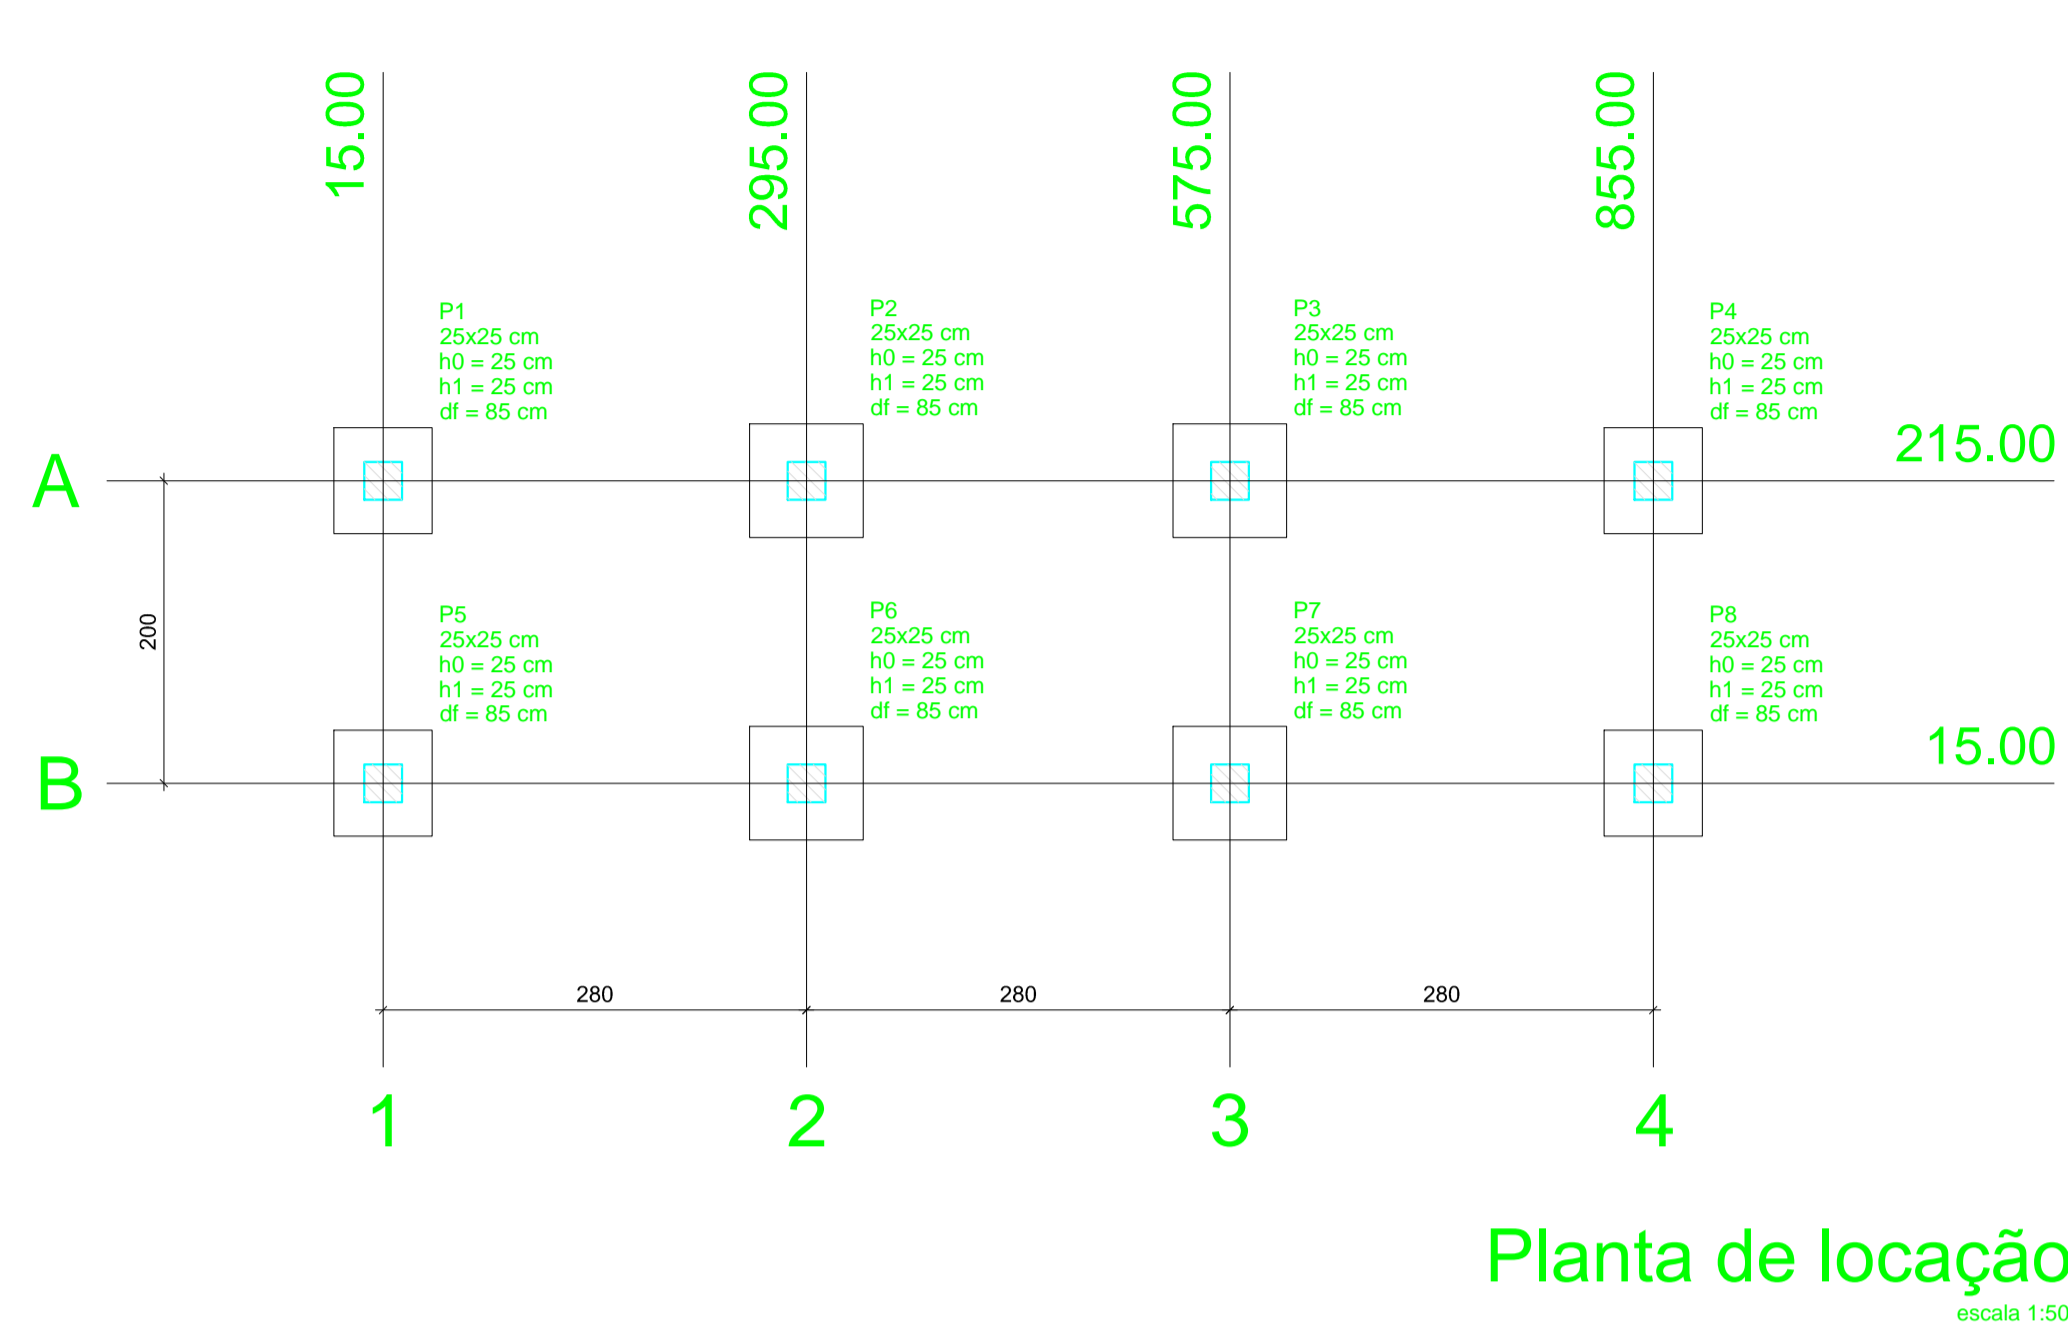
15.00
295.00
575.00
855.00

P1
25x25 cm
h0 = 25 cm
h1 = 25 cm
df = 85 cm

P2
25x25 cm
h0 = 25 cm
h1 = 25 cm
df = 85 cm

P3
25x25 cm
h0 = 25 cm
h1 = 25 cm
df = 85 cm

P4
25x25 cm
h0 = 25 cm
h1 = 25 cm
df = 85 cm

A

215.00

200

P5
25x25 cm
h0 = 25 cm
h1 = 25 cm
df = 85 cm

P6
25x25 cm
h0 = 25 cm
h1 = 25 cm
df = 85 cm

P7
25x25 cm
h0 = 25 cm
h1 = 25 cm
df = 85 cm

P8
25x25 cm
h0 = 25 cm
h1 = 25 cm
df = 85 cm

B

15.00

280
280
280

1
2
3
4

Planta de locação
escala 1:50